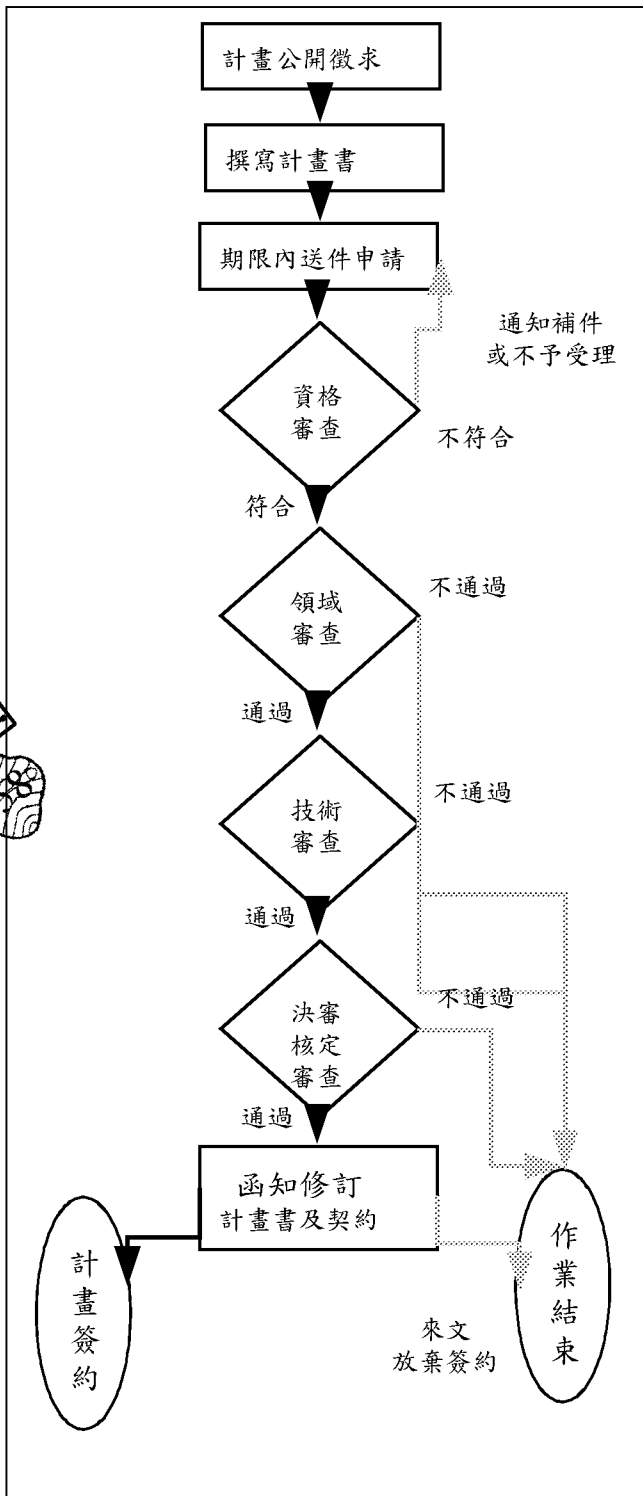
計畫公開徵求

撰寫計畫書

期限內送件申請

通知補件
或不予受理

資格
審查

不符合

符合

領域
審查

不通過

通過

技術
審查

不通過

通過

決審
核定
審查

不通過

通過

函知修訂
計畫書及契約

計
畫
簽
約

作
業
結
束

來文
放棄簽約